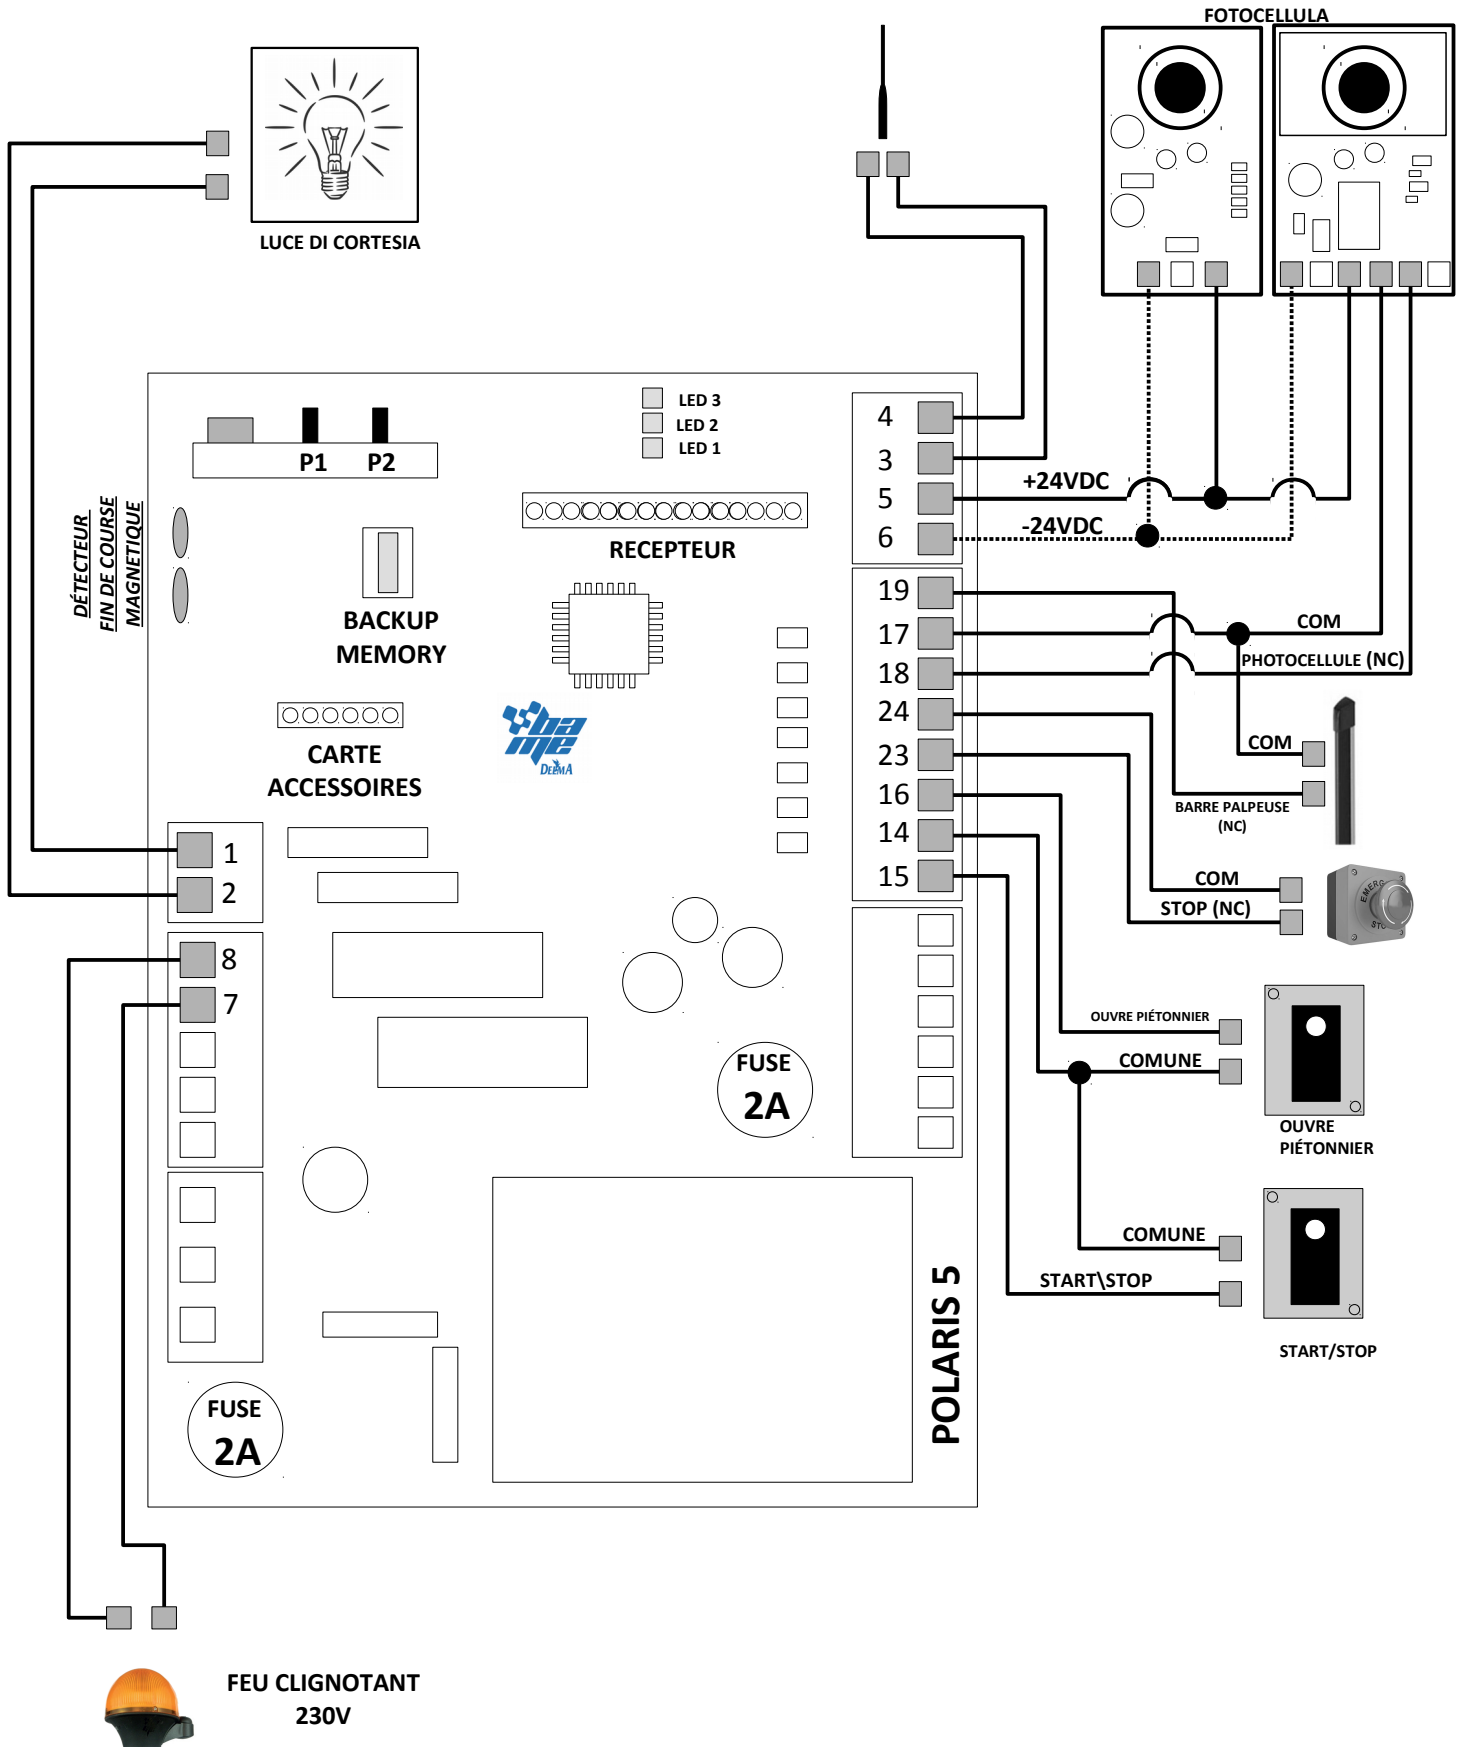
FOTOCELLULA

LUCE DI CORTESIA

LED 3
LED 2
LED 1

P1 P2

DÉTECTEUR
FIN DE COURSE
MAGNETIQUE

RECEPTEUR

BACKUP
MEMORY

CARTE
ACCESSOIRES

bame
DEIMA

4
3
5
6

+24VDC
-24VDC

19
17
18
24
23
16
14
15

COM
PHOTOCELLULE (NC)
COM
BARRE PALPEUSE
(NC)
COM
STOP (NC)

1
2
8
7

FUSE
2A

OUVRE PIÉTONNIER
COMUNE
OUVRE
PIÉTONNIER

COMUNE
START\STOP
START/STOP

POLARIS 5

FUSE
2A

FEU CLIGNOTANT
230V